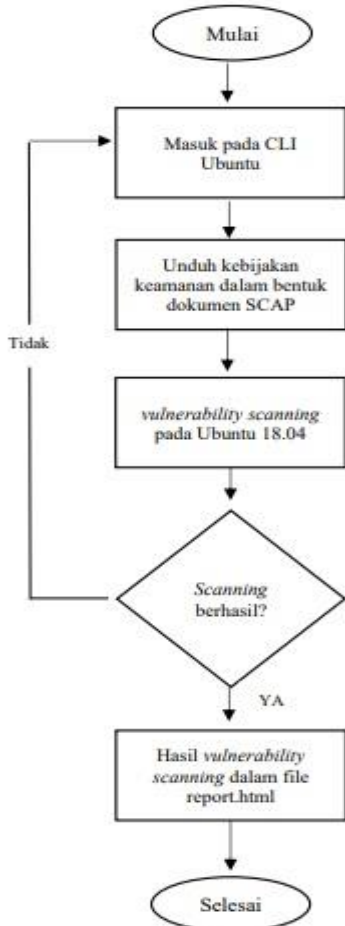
Mulai

Masuk pada CLI Ubuntu

Unduh kebijakan keamanan dalam bentuk dokumen SCAP

Tidak

vulnerability scanning pada Ubuntu 18.04

Scanning berhasil?

YA

Hasil vulnerability scanning dalam file report.html

Selesai